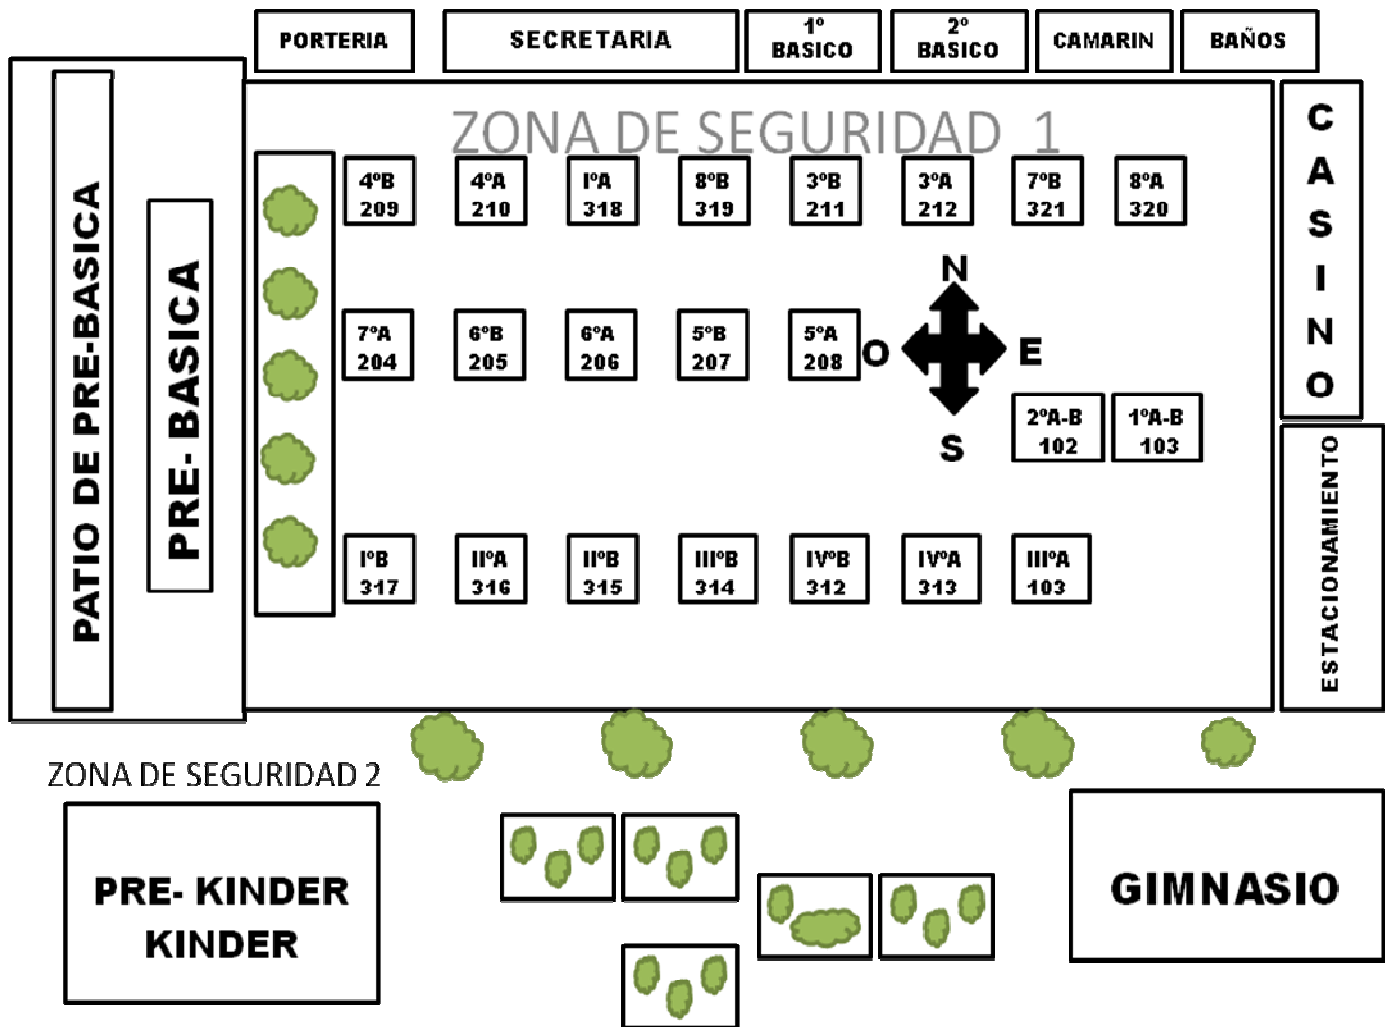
PORTERIA

SECRETARIA

1° BASICO

2° BASICO

CAMARIN

BAÑOS

PATIO DE PRE-BASICA

PRE- BASICA

ZONA DE SEGURIDAD 1

4°B 209

4°A 210

I°A 318

8°B 319

3°B 211

3°A 212

7°B 321

8°A 320

CASINO

7°A 204

6°B 205

6°A 206

5°B 207

5°A 208

N

O

E

S

2°A-B 102

1°A-B 103

I°B 317

II°A 316

II°B 315

III°B 314

IV°B 312

IV°A 313

III°A 103

ESTACIONAMIENTO

ZONA DE SEGURIDAD 2

PRE- KINDER KINDER

GIMNASIO